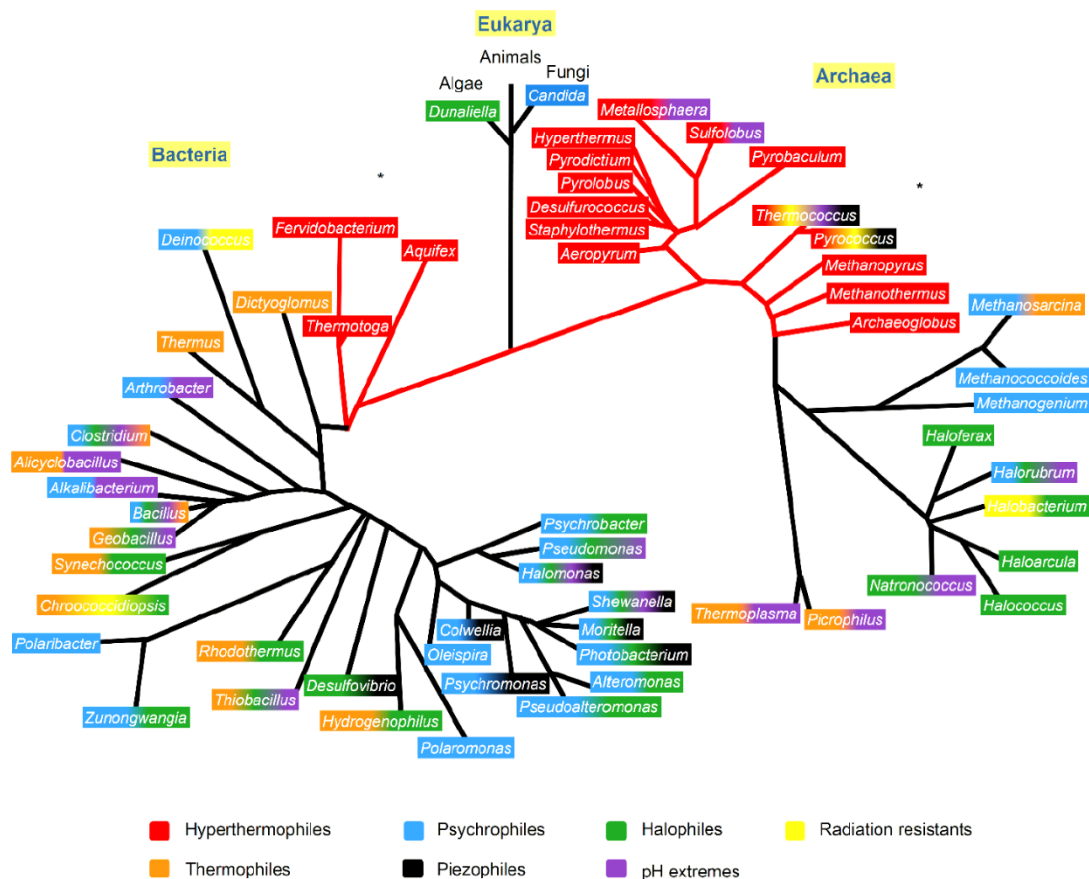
Eukarya

Animals

Algae

Fungi

Dunaliella

Candida

Archaea

Metallosphaera

Sulfolobus

Hyperthermus

Pyrodictium

Pyrobaculum

Pyrolobus

Desulfurococcus

Staphylothermus

Aeropyrum

Thermococcus

Pyrococcus

Methanopyrus

Methanothermus

Archaeoglobus

Bacteria

*

*

Fervidobacterium

Aquifex

Deinococcus

Dictyoglomus

Thermotoga

Thermus

Arthrobacter

Clostridium

Alicyclobacillus

Alkalibacterium

Bacilus

Geobacillus

Synechococcus

Chroococcidiopsis

Polaribacter

Zunongwangia

Rhodothermus

Thiobacillus

Desulfovibrio

Hydrogenophilus

Polaromonas

Psychrobacter

Pseudomonas

Halomonas

Shewanella

Colwellia

Moritella

Oleispira

Photobacterium

Psychromonas

Alteromonas

Pseudoalteromonas

Methanosarcina

Methanococcoides

Methanogenium

Haloferax

Halorubrum

Halobacterium

Haloarcula

Natronococcus

Halococcus

Thermoplasma

Picrophilus

Hyperthermophiles

Psychrophiles

Halophiles

Radiation resistants

Thermophiles

Piezophiles

pH extremes